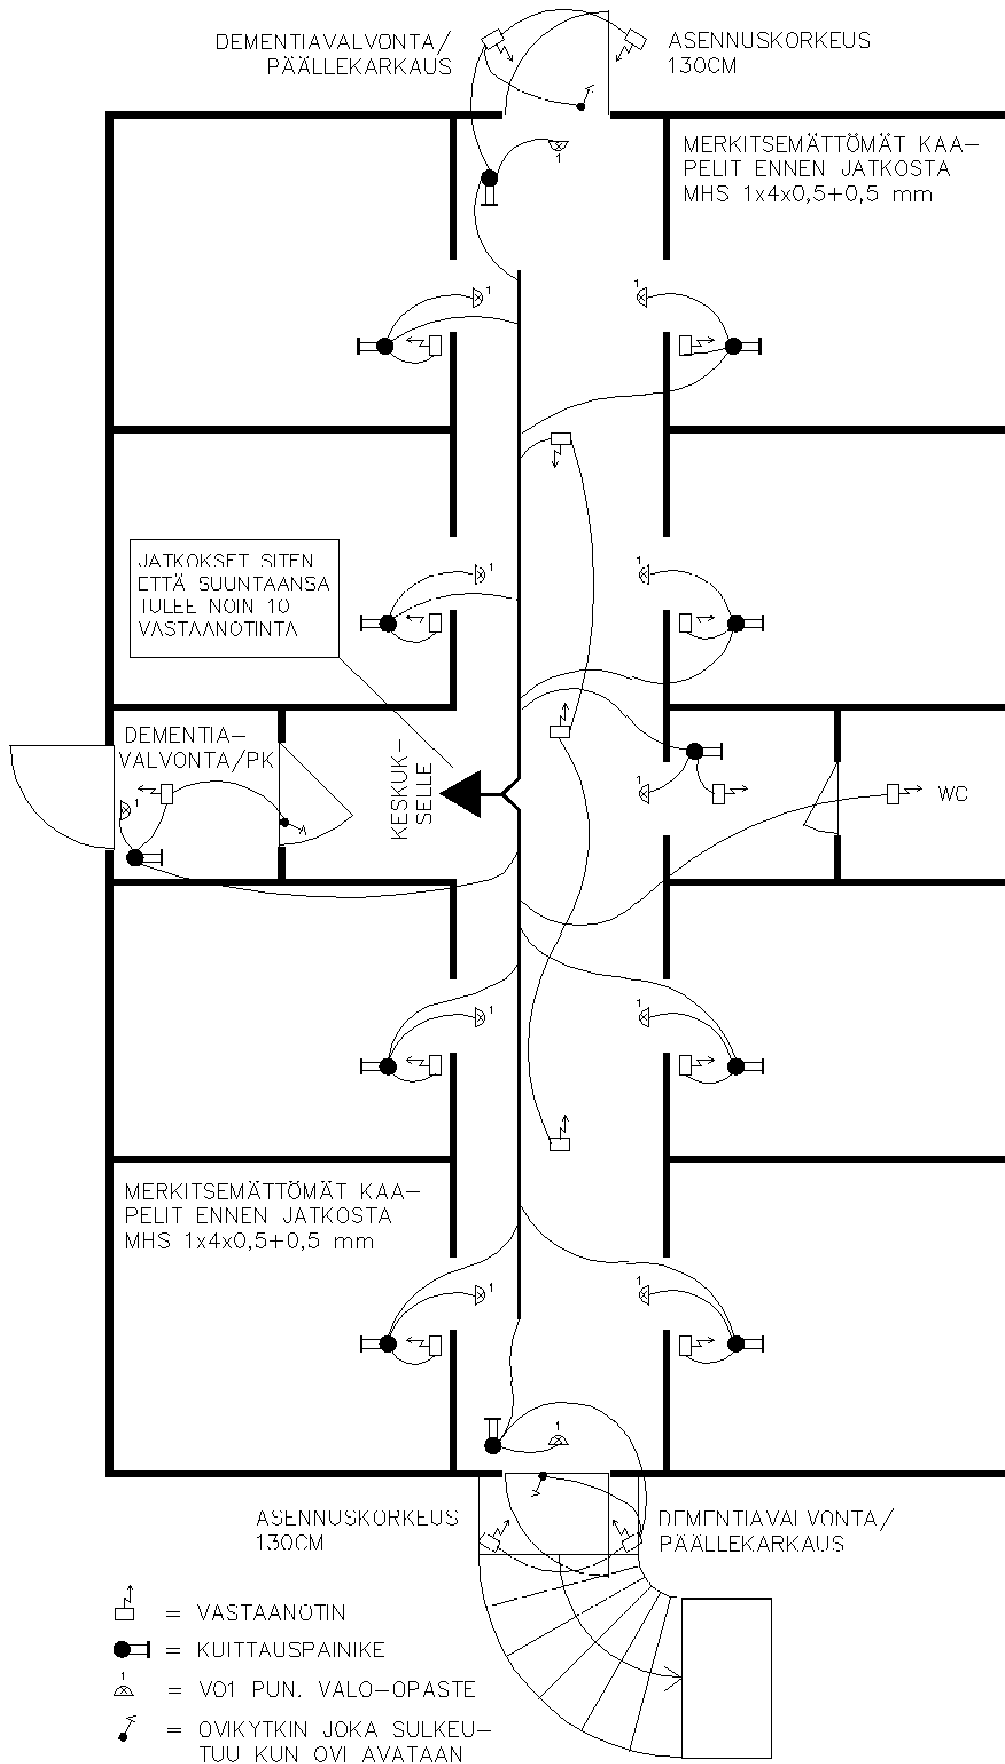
DEMENTIAVALVONTA/
PÄÄLLEKARKAUS

ASENNUSKORKEUS
130CM

MERKITSEMÄTTÖMÄT KAAPELIT ENNEN JATKOSTA
MHS 1x4x0,5+0,5 mm

1

1

1

JATKOKSET SITEN
ETTÄ SUUNTAANSA
TULEE NOIN 10
VASTAANOTINTA

1

1

DEMENTIAVALVONTA/PK

1

KESKUKSELLE

1

WC

1

1

MERKITSEMÄTTÖMÄT KAAPELIT ENNEN JATKOSTA
MHS 1x4x0,5+0,5 mm

1

1

1

ASENNUSKORKEUS
130CM

DEMENTIAVALVONTA/
PÄÄLLEKARKAUS

= VASTAANOTIN
= KUITTAUSPAINIKE
1
= VO1 PUN. VALO-OPASTE
= OVIKYTKIN JOKA SULKEUTUU KUN OVI AVATAAN